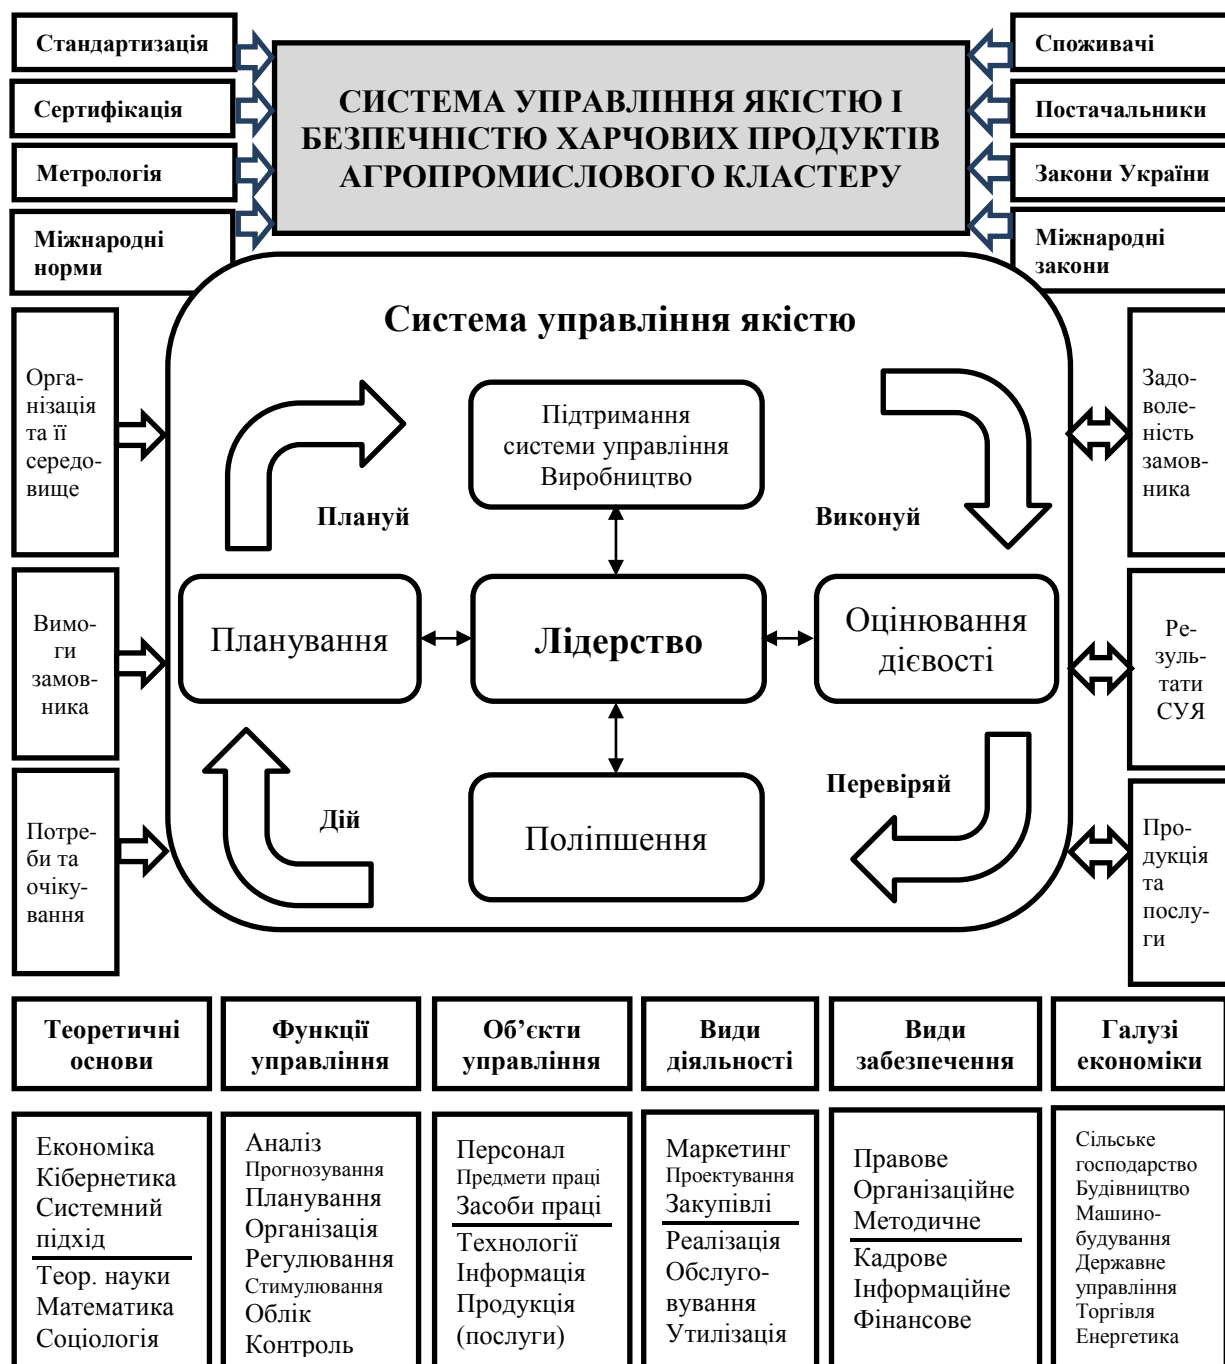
Стандартизація
Сертифікація
Метрологія
Міжнародні норми

СИСТЕМА УПРАВЛІННЯ ЯКІСТЮ І БЕЗПЕЧНІСТЮ ХАРЧОВИХ ПРОДУКТІВ АГРОПРОМИСЛОВОГО КЛАСТЕРУ

Споживачі
Постачальники
Закони України
Міжнародні закони

Організація та її середовище
Вимоги замовника
Потреби та очікування

Система управління якістю

Підтримання системи управління Виробництво

Плануй
Виконуй

Планування
Лідерство
Оцінювання дієвості

Перевіряй
Дій

Поліпшення

Задоволеність замовника
Результати СУЯ
Продукція та послуги

| Теоретичні основи | Функції управління | Об’єкти управління | Види діяльності | Види забезпечення | Галузі економіки |
|---|---|---|---|---|---|
| Економіка Кібернетика Системний підхід | Аналіз Прогнозування Планування Організація Регулювання Стимулювання Облік Контроль | Персонал Предмети праці Засоби праці | Маркетинг Проектування Закупівлі | Правове Організаційне Методичне | Сільське господарство Будівництво Машинобудування Державне управління Торгівля Енергетика |
| Теор. науки Математика Соціологія | | Технології Інформація Продукція (послуги) | Реалізація Обслуговування Утилізація | Кадрове Інформаційне Фінансове | |